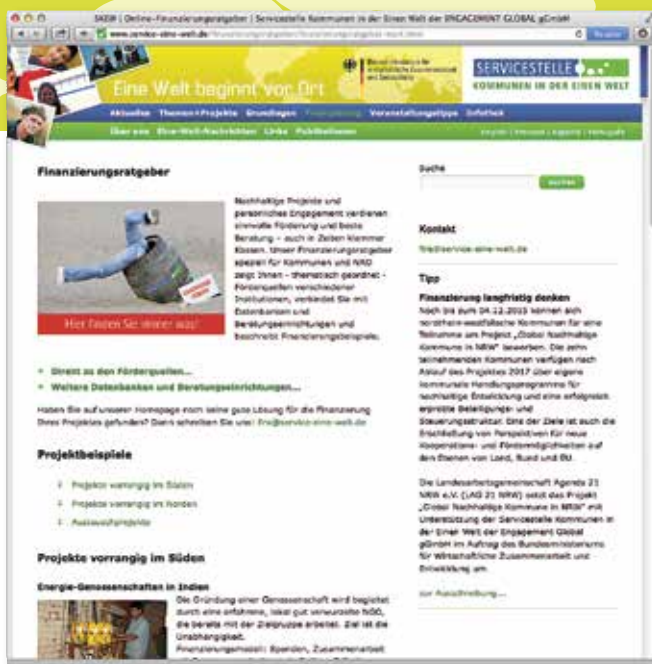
SKEW | Online-Finanzierungsratgeber | Servicestelle Kommunen in der Einen Welt der ENGAGEMENT GLOBAL gGmbH

www.service-eine-welt.de

Eine Welt beginnt vor Ort

SERVICESTELLE
KOMMUNEN IN DER EINEN WELT

Aktuelles Themen+Projekte Grundlagen Finanzierung Veranstaltungstipps Infothek

Über uns Eine-Welt-Nachrichten Links Publikationen

Finanzierungsratgeber

Nachhaltige Projekte und persönliches Engagement verdienen sinnvolle Förderung und beste Beratung – auch in Zeiten klammer Kassen. Unser Finanzierungsratgeber speziell für Kommunen und NRO zeigt Ihnen – thematisch geordnet – Förderquellen verschiedener Institutionen, verbindet Sie mit Datenbanken und Beratungseinrichtungen und beschreibt Finanzierungsbeispiele.

Hier finden Sie mehr was!

» Direkt zu den Förderquellen...
» Weitere Datenbanken und Beratungseinrichtungen...

Haben Sie auf unserer Homepage noch keine gute Lösung für die Finanzierung Ihres Projektes gefunden? Dann schreiben Sie uns: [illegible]@service-eine-welt.de

Projektbeispiele

Projekte vorrangig im Süden
Projekte vorrangig im Norden
Austauschprojekte

Projekte vorrangig im Süden

Energie-Genossenschaften in Indien

Die Gründung einer Genossenschaft wird begleitet durch eine erfahrene, lokal gut vernetzte NGO, die bereits mit der Zielgruppe arbeitet. Ziel ist die Unabhängigkeit.
Finanzierungsmodell: Spenden, Zusammenarbeit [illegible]

Suche
suchen

Kontakt
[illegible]@service-eine-welt.de

Tipp

Finanzierung langfristig denken
Noch bis zum 04.12.2015 können sich nordrhein-westfälische Kommunen für eine Teilnahme am Projekt „Global Nachhaltige Kommune in NRW" bewerben. Die zehn teilnehmenden Kommunen verfügen nach Ablauf des Projektes 2017 über eigene kommunale Handlungsprogramme für nachhaltige Entwicklung und eine erfolgreich erprobte Beteiligungs- und Steuerungsstruktur. Eine der Ziele ist auch die Erschließung von Perspektiven für neue Kooperations- und Fördermöglichkeiten auf den Ebenen von Land, Bund und EU.

Die Landesarbeitsgemeinschaft Agenda 21 NRW e.V. (LAG 21 NRW) setzt das Projekt „Global Nachhaltige Kommune in NRW" mit Unterstützung der Servicestelle Kommunen in der Einen Welt von Engagement Global gGmbH im Auftrag des Bundesministeriums für wirtschaftliche Zusammenarbeit und Entwicklung um.

zur Ausschreibung...